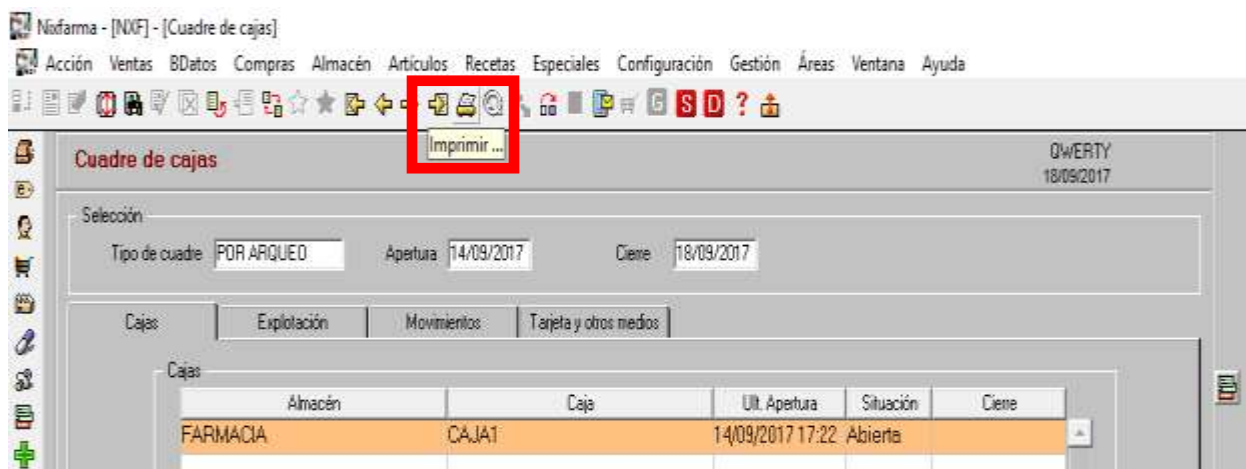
Nixfarma - [NXF] - [Cuadre de cajas]

Acción Ventas BDatos Compras Almacén Artículos Recetas Especiales Configuración Gestión Áreas Ventana Ayuda

S D ?

Imprimir ...

Cuadre de cajas

QWERTY
18/09/2017

Selección

Tipo de cuadre POR ARQUEO Apertura 14/09/2017 Cierre 18/09/2017

Cajas | Explotación | Movimientos | Tarjeta y otros medios

Cajas

| Almacén | Caja | Ult. Apertura | Situación | Cierre |
|---|---|---|---|---|
| FARMACIA | CAJA1 | 14/09/2017 17:22 | Abierta | |